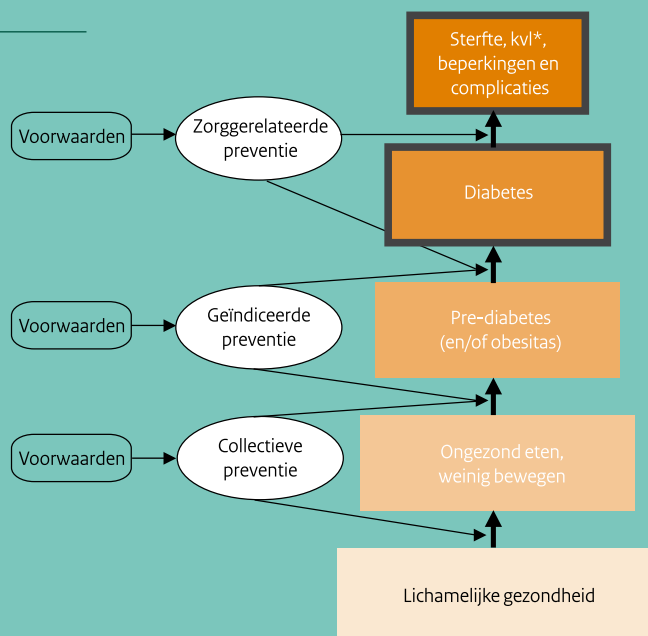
Sterfte, kvl*, beperkingen en complicaties

Voorwaarden

Zorggerelateerde preventie

Diabetes

Voorwaarden

Geïndiceerde preventie

Pre-diabetes (en/of obesitas)

Voorwaarden

Collectieve preventie

Ongezond eten, weinig bewegen

Lichamelijke gezondheid